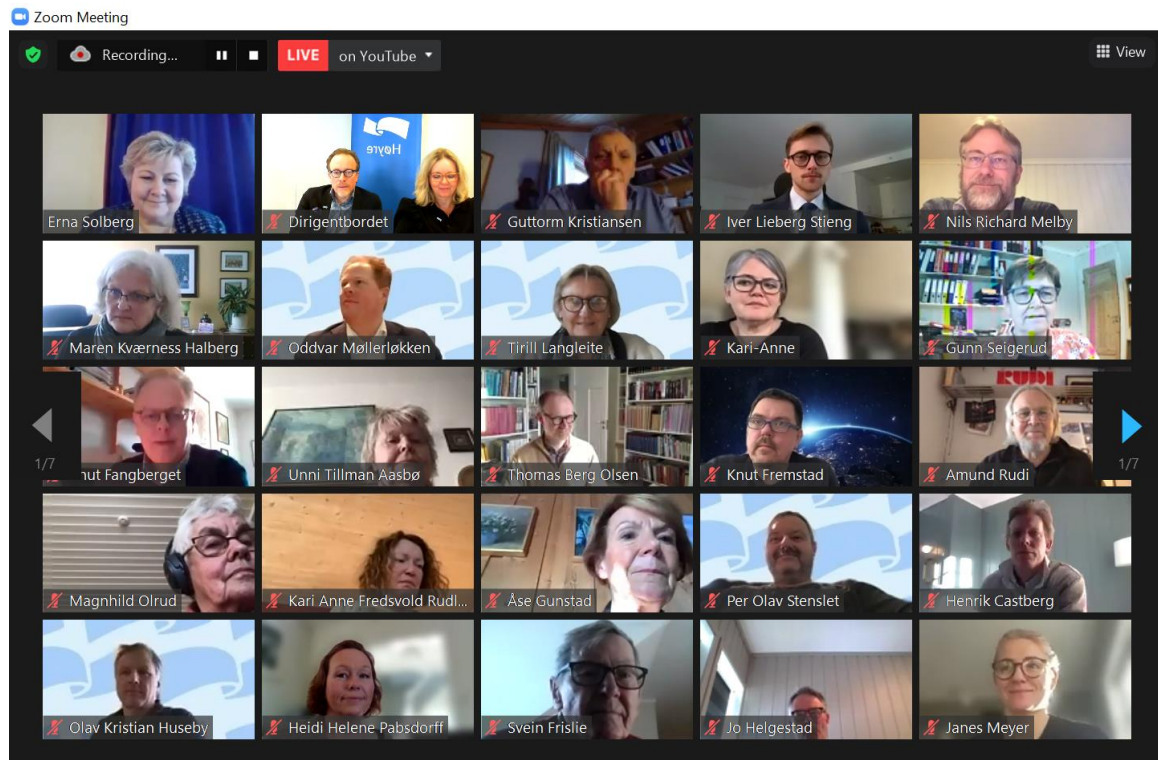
Zoom Meeting

Recording...

LIVE on YouTube

View

Høyre

Erna Solberg

Dirigentbordet

Guttorm Kristiansen

Iver Lieberg Stieng

Nils Richard Melby

Maren Kværness Halberg

Oddvar Møllerløkken

Tirill Langleite

Kari-Anne

Gunn Seigerud

1/7

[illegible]nut Fangberget

Unni Tillman Aasbø

Thomas Berg Olsen

Knut Fremstad

RUDI

Amund Rudi

1/7

Magnhild Olrud

Kari Anne Fredsvold Rudl...

Åse Gunstad

Per Olav Stenslet

Henrik Castberg

Olav Kristian Huseby

Heidi Helene Pabsdorff

Svein Frislie

Jo Helgestad

Janes Meyer